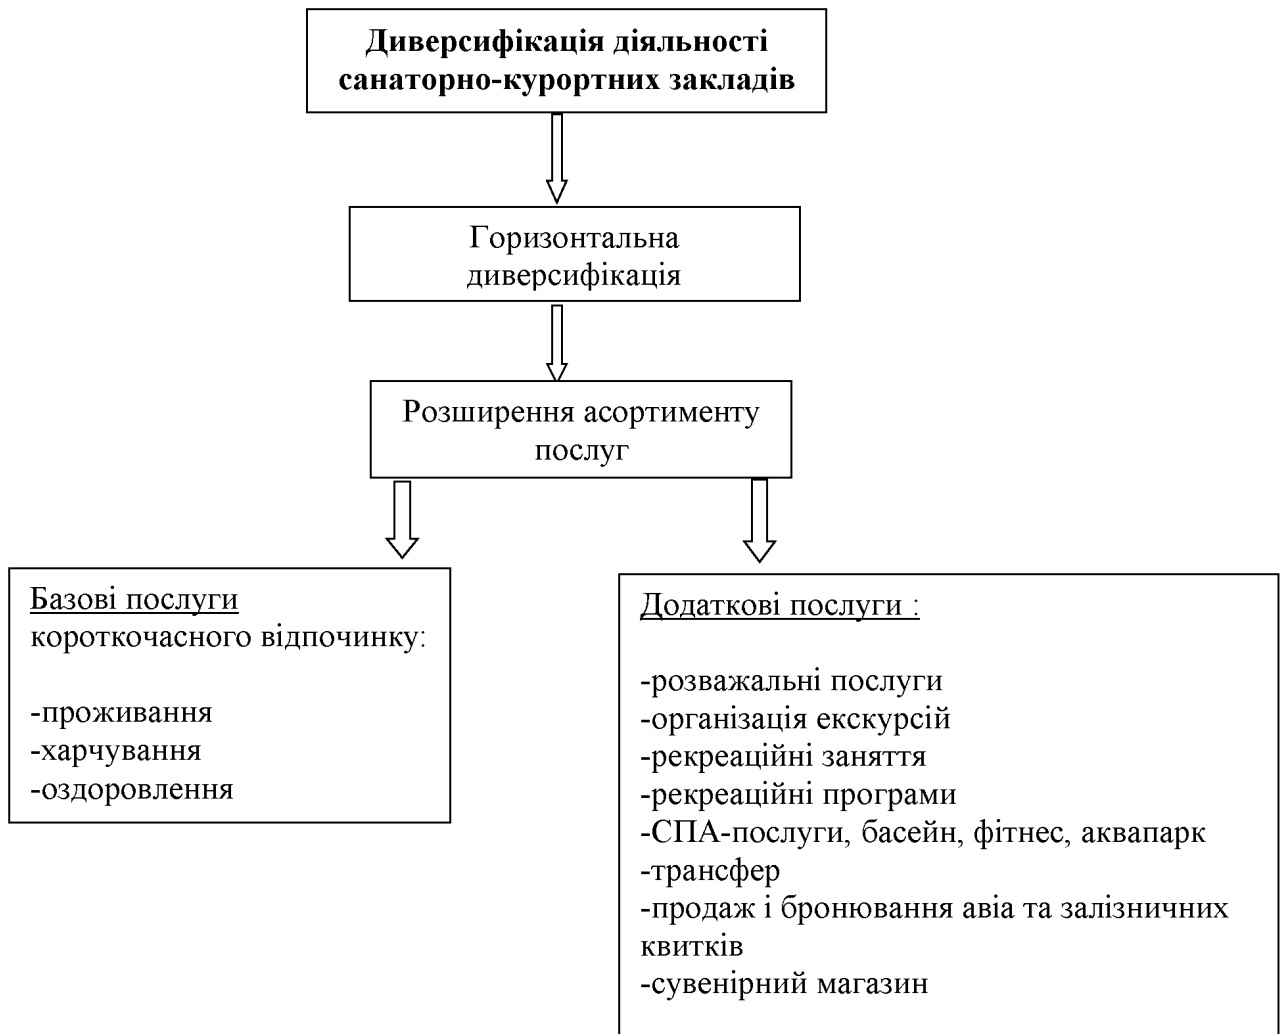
Диверсифікація діяльності санаторно-курортних закладів

Горизонтальна диверсифікація

Розширення асортименту послуг

Базові послуги короткочасного відпочинку:

-проживання
-харчування
-оздоровлення

Додаткові послуги :

-розважальні послуги
-організація екскурсій
-рекреаційні заняття
-рекреаційні програми
-СПА-послуги, басейн, фітнес, аквапарк
-трансфер
-продаж і бронювання авіа та залізничних квитків
-сувенірний магазин